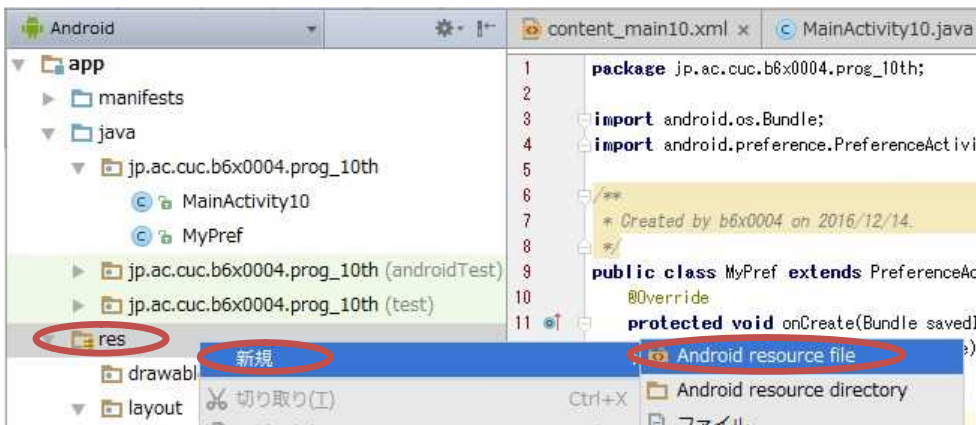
Android

app
manifests
java
jp.ac.cuc.b6x0004.prog_10th
MainActivity10
MyPref
jp.ac.cuc.b6x0004.prog_10th (androidTest)
jp.ac.cuc.b6x0004.prog_10th (test)
res
drawabl
layout

content_main10.xml × MainActivity10.java

1 package jp.ac.cuc.b6x0004.prog_10th;
2
3 import android.os.Bundle;
4 import android.preference.PreferenceActivi
5
6 /**
7 * Created by b6x0004 on 2016/12/14.
8 */
9 public class MyPref extends PreferenceAc
10 @Override
11 protected void onCreate(Bundle savedI

新規
切り取り(T) Ctrl+X

Android resource file
Android resource directory
ファイル